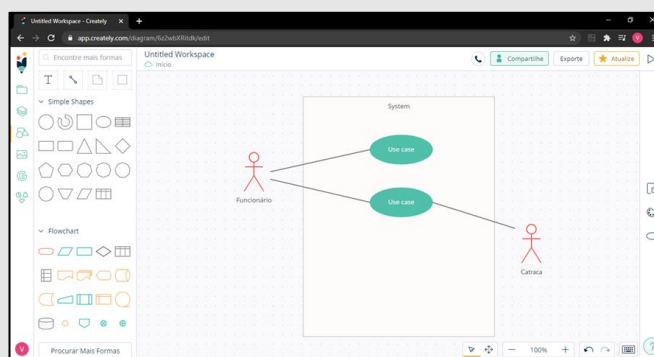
Untitled Workspace - Creately ×
app.creately.com/diagram/6z2wbXRltdk/edit
Untitled Workspace
Início
Compartilhe
Exporte
Atualize
Encontre mais formas
T
Simple Shapes
Flowchart
Procurar Mais Formas
System
Use case
Use case
Funcionário
Catraca
100%
V